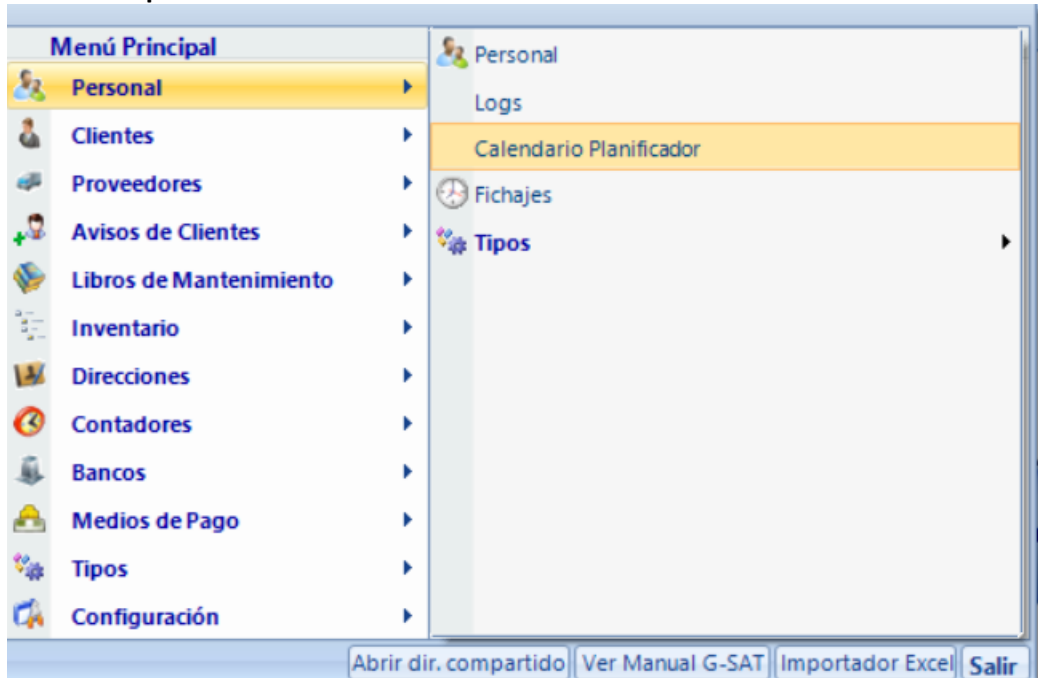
Menú Principal

Personal
Clientes
Proveedores
Avisos de Clientes
Libros de Mantenimiento
Inventario
Direcciones
Contadores
Bancos
Medios de Pago
Tipos
Configuración

Personal
Logs
Calendario Planificador
Fichajes
Tipos

Abrir dir. compartido | Ver Manual G-SAT | Importador Excel | Salir